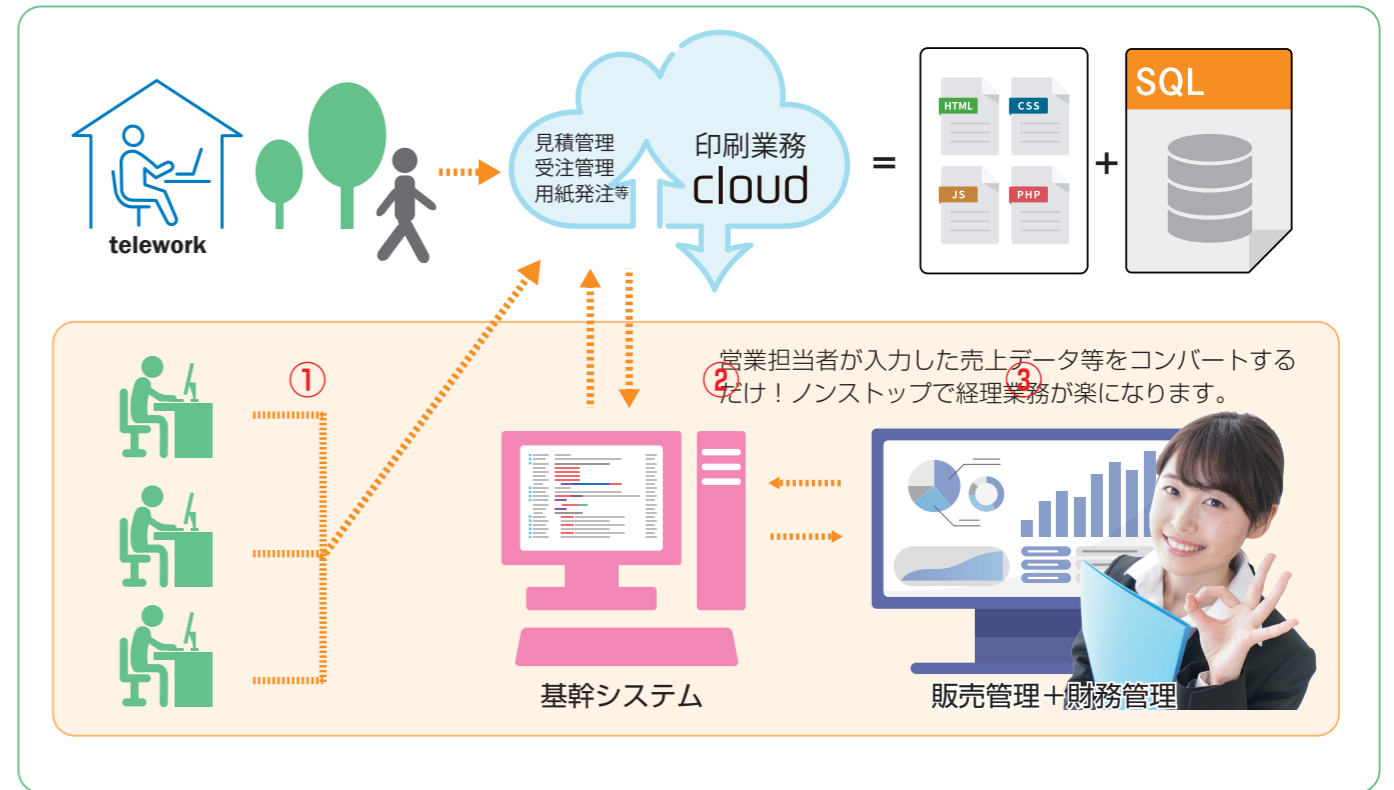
telework

見積管理
受注管理
用紙発注等

印刷業務
cloud

=

HTML
CSS
JS
PHP

+

SQL

①

②

③

営業担当者が入力した売上データ等をコンバートするだけ！ノンストップで経理業務が楽になります。

基幹システム

販売管理＋財務管理